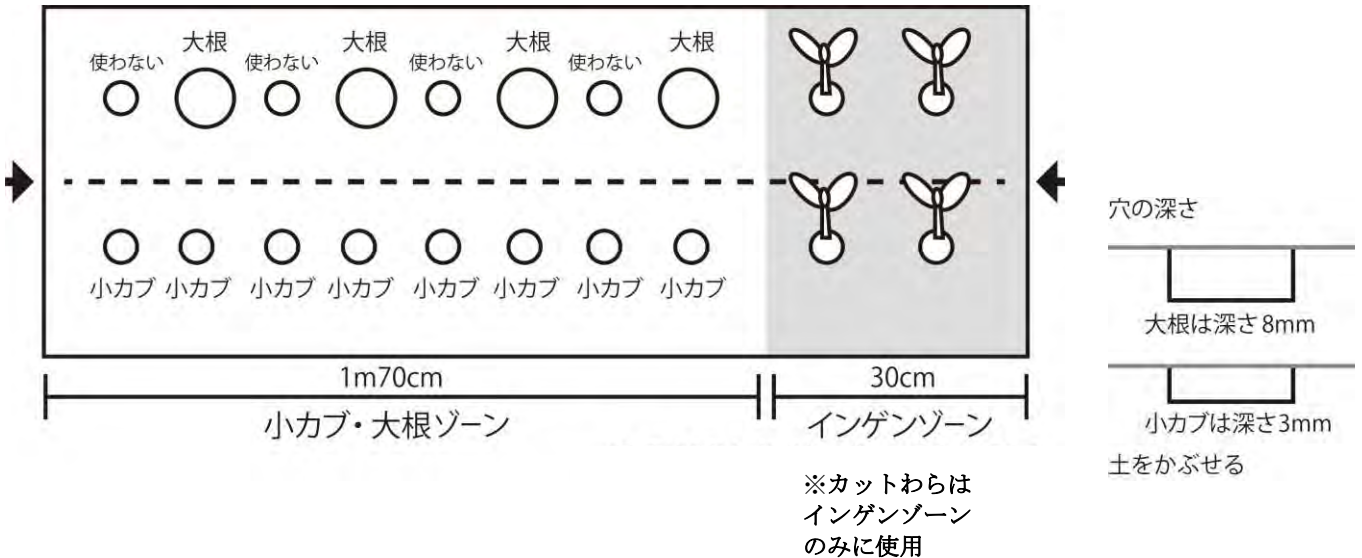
使わない 大根 使わない 大根 使わない 大根 使わない 大根

小カブ 小カブ 小カブ 小カブ 小カブ 小カブ 小カブ 小カブ

1m70cm
小カブ・大根ゾーン

30cm
インゲンゾーン

※カットわらは
インゲンゾーン
のみに使用

穴の深さ

大根は深さ8mm

小カブは深さ3mm

土をかぶせる